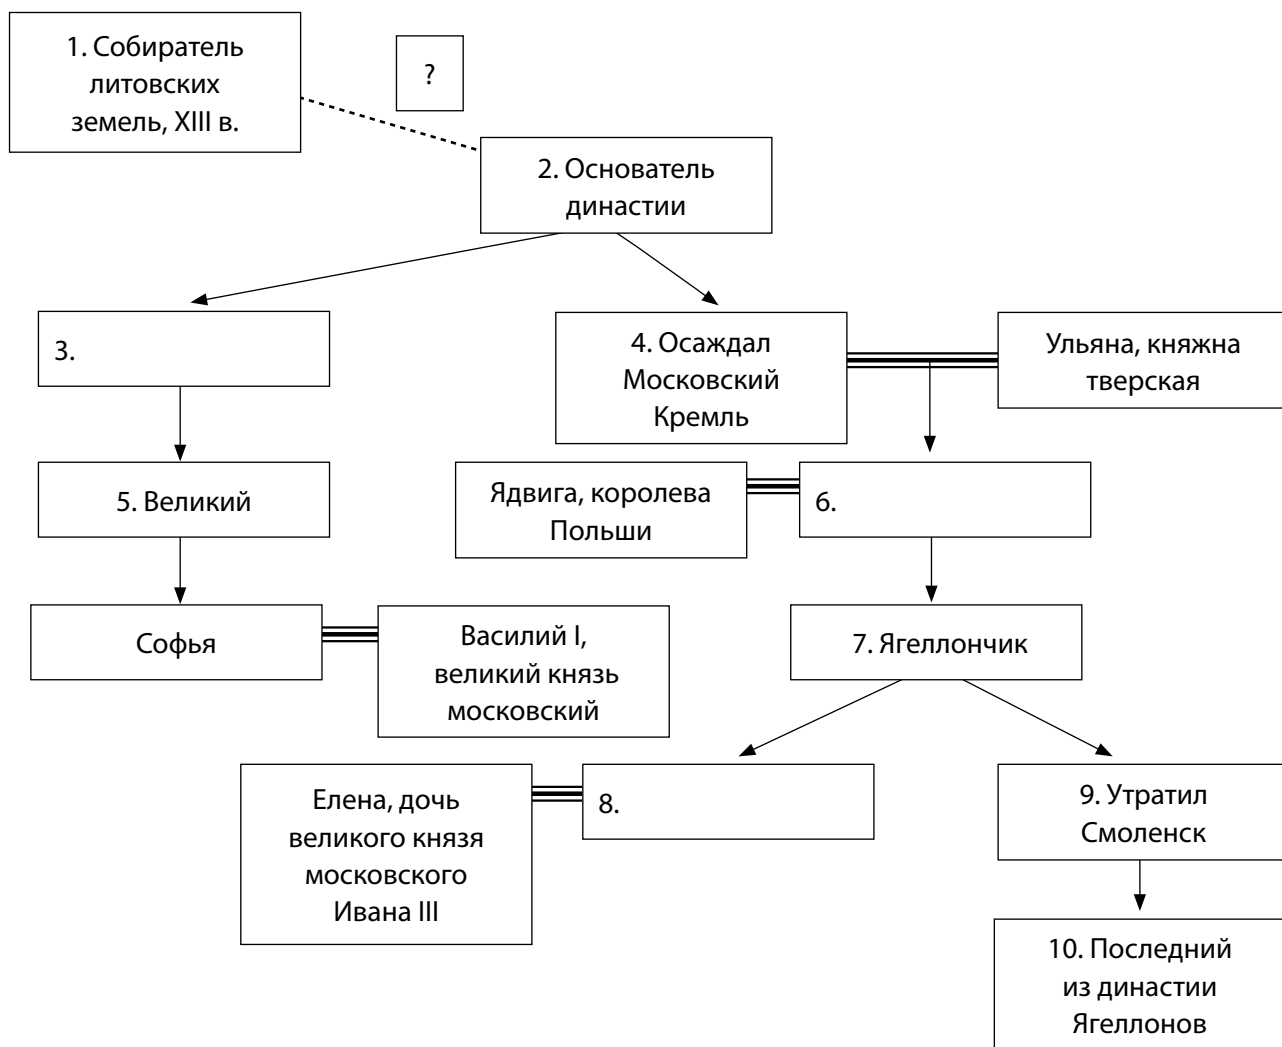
1. Собиратель литовских земель, XIII в.

?

2. Основатель династии

3.

4. Осаждал Московский Кремль

Ульяна, княжна тверская

5. Великий

Ядвига, королева Польши

6.

Софья

Василий I, великий князь московский

7. Ягеллончик

Елена, дочь великого князя московского Ивана III

8.

9. Утратил Смоленск

10. Последний из династии Ягеллонов